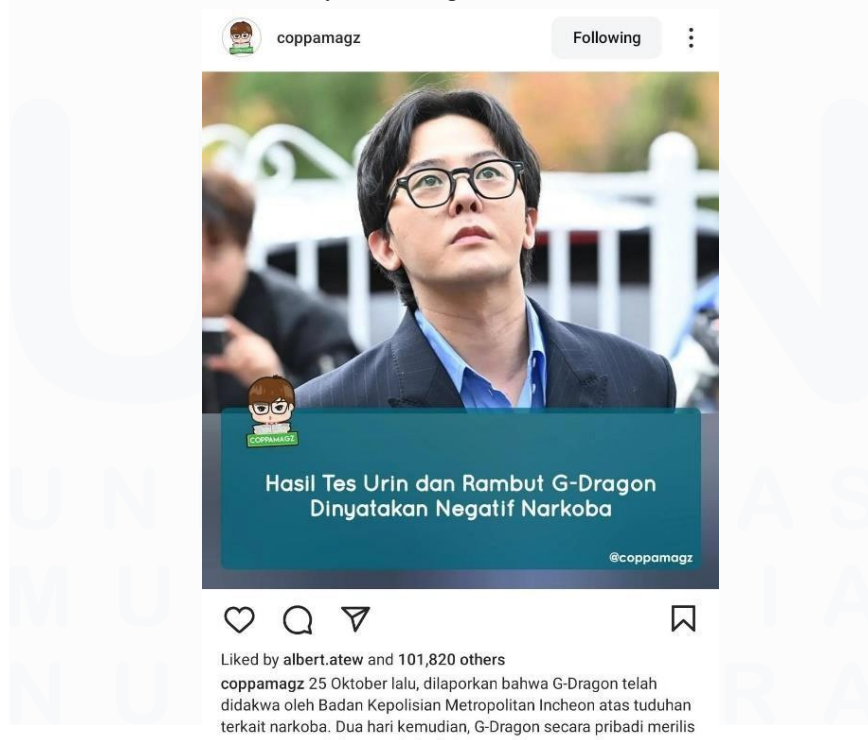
coppamagz

Following

COPPAMAGZ

Hasil Tes Urin dan Rambut G-Dragon Dinyatakan Negatif Narkoba

@coppamagz

Liked by albert.atew and 101,820 others

coppamagz 25 Oktober lalu, dilaporkan bahwa G-Dragon telah didakwa oleh Badan Kepolisian Metropolitan Incheon atas tuduhan terkait narkoba. Dua hari kemudian, G-Dragon secara pribadi merilis